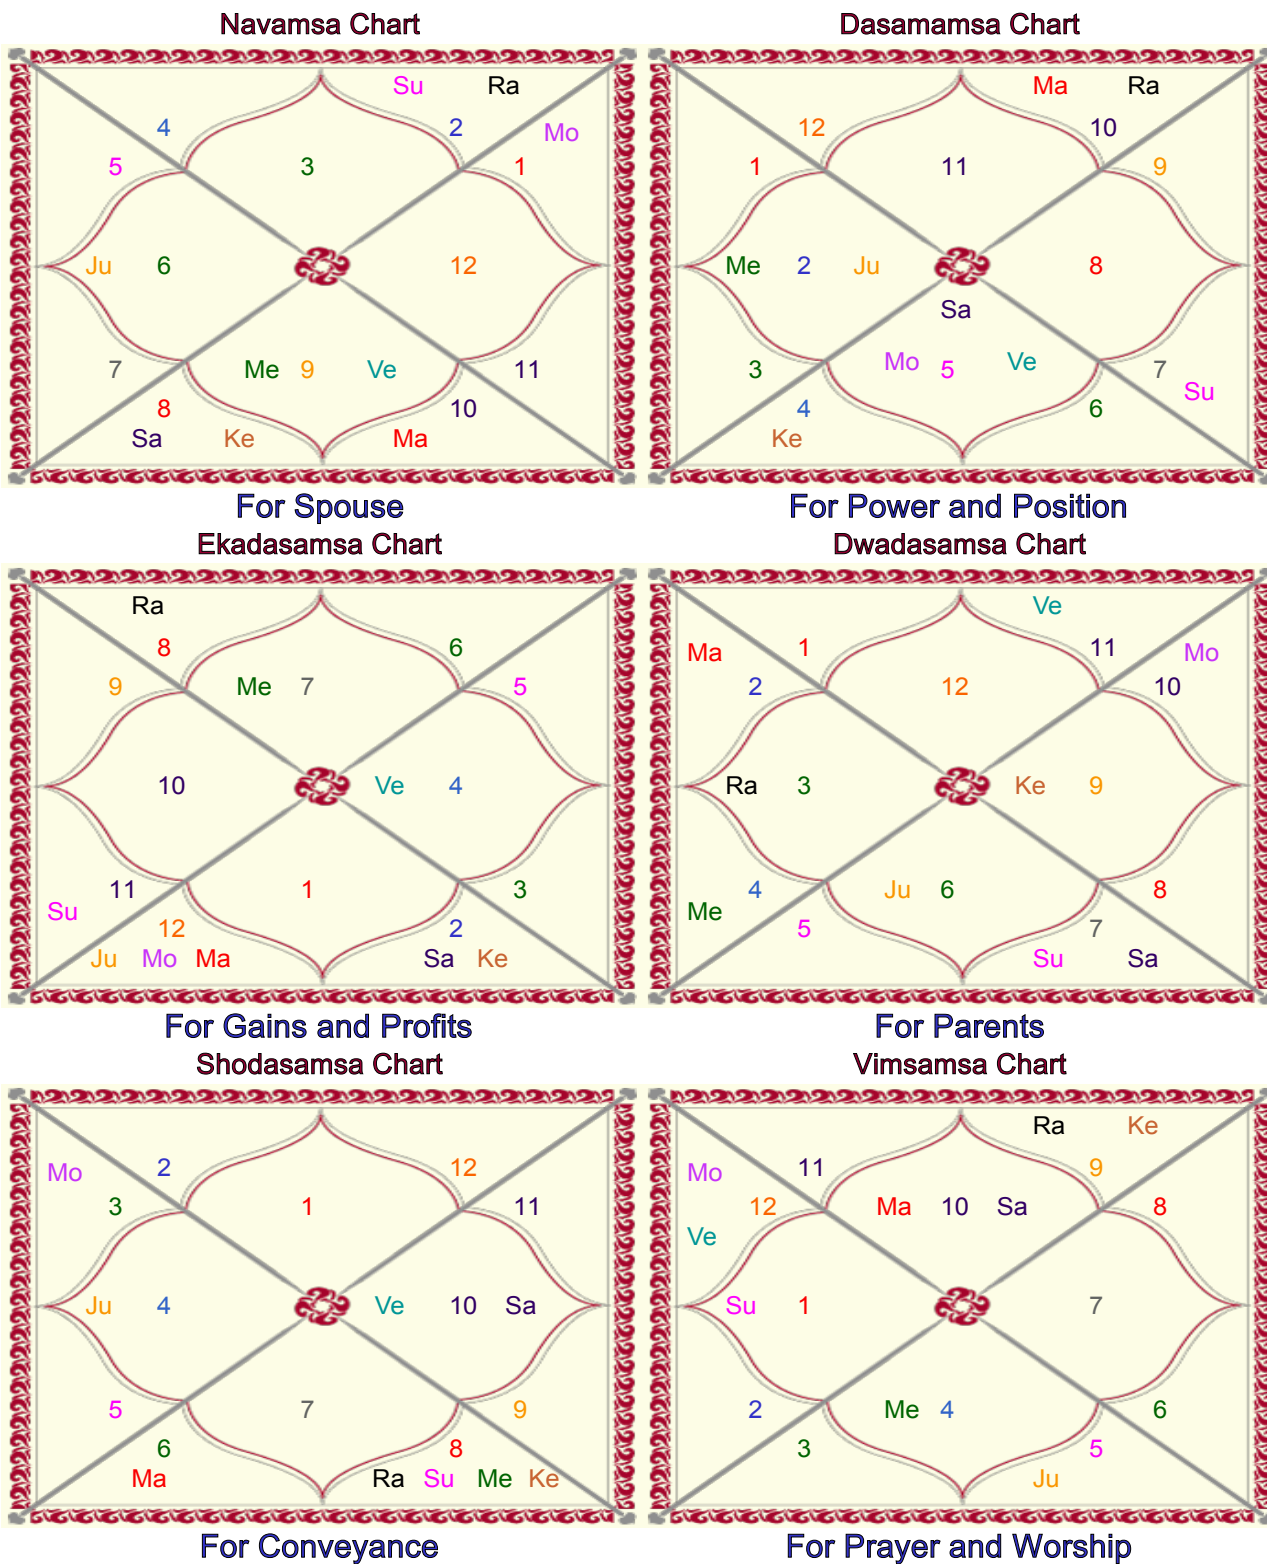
Navamsa Chart

Su Ra
4 2 Mo
5 3 1
Ju 6 12
7 Me 9 Ve 11
8 10
Sa Ke Ma

For Spouse

Dasamamsa Chart

Ma Ra
12 10
1 11 9
Me 2 Ju 8
Sa
3 Mo 5 Ve 7
4 6 Su
Ke

For Power and Position

Ekadasamsa Chart

Ra
8 6
9 Me 7 5
10 Ve 4
11 1 3
Su
12 2
Ju Mo Ma Sa Ke

For Gains and Profits

Dwadasamsa Chart

Ve
Ma 1 11 Mo
2 12 10
Ra 3 Ke 9
4 Ju 6 8
Me
5 7
Su Sa

For Parents

Shodasamsa Chart

Mo 2 12
3 1 11
Ju 4 Ve 10 Sa
5 7 9
6 8
Ma Ra Su Me Ke

For Conveyance

Vimsamsa Chart

Ra Ke
Mo 11 9
12 Ma 10 Sa 8
Ve
Su 1 7
2 Me 4 6
3 5
Ju

For Prayer and Worship